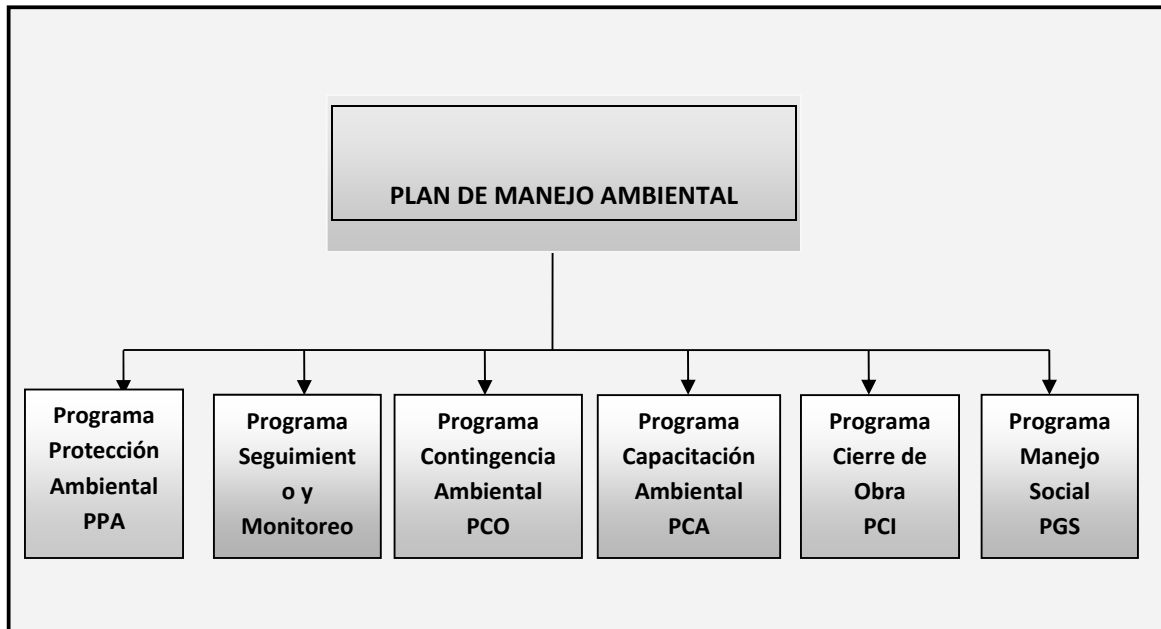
PLAN DE MANEJO AMBIENTAL

Programa Protección Ambiental PPA

Programa Seguimient o y Monitoreo

Programa Contingencia Ambiental PCO

Programa Capacitación Ambiental PCA

Programa Cierre de Obra PCI

Programa Manejo Social PGS